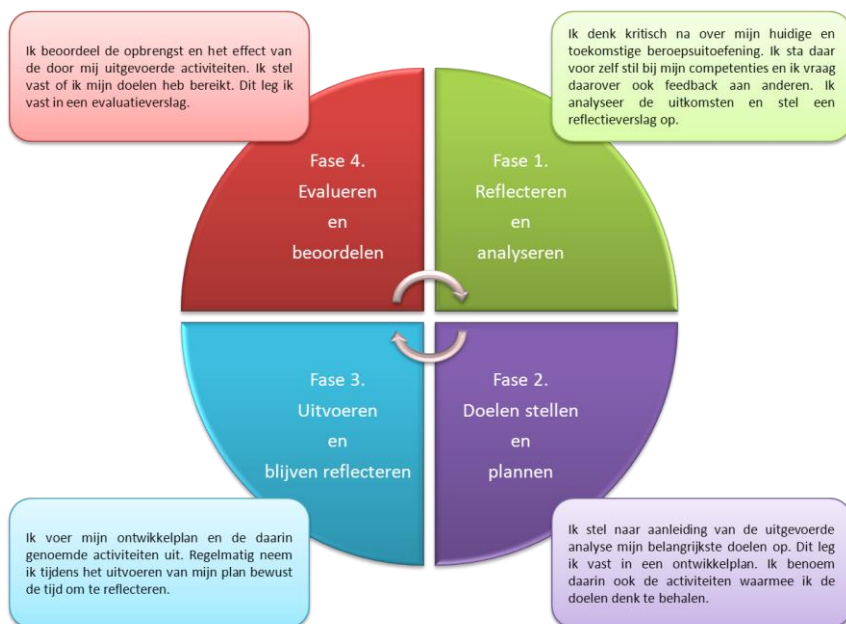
Ik beoordeel de opbrengst en het effect van de door mij uitgevoerde activiteiten. Ik stel vast of ik mijn doelen heb bereikt. Dit leg ik vast in een evaluatieverslag.

Ik denk kritisch na over mijn huidige en toekomstige beroepsuitoefening. Ik sta daar voor zelf stil bij mijn competenties en ik vraag daarover ook feedback aan anderen. Ik analyseer de uitkomsten en stel een reflectieverslag op.

Fase 4. Evalueren en beoordelen

Fase 1. Reflecteren en analyseren

Fase 3. Uitvoeren en blijven reflecteren

Fase 2. Doelen stellen en plannen

Ik voer mijn ontwikkelplan en de daarin genoemde activiteiten uit. Regelmatig neem ik tijdens het uitvoeren van mijn plan bewust de tijd om te reflecteren.

Ik stel naar aanleiding van de uitgevoerde analyse mijn belangrijkste doelen op. Dit leg ik vast in een ontwikkelplan. Ik benoem daarin ook de activiteiten waarmee ik de doelen denk te behalen.